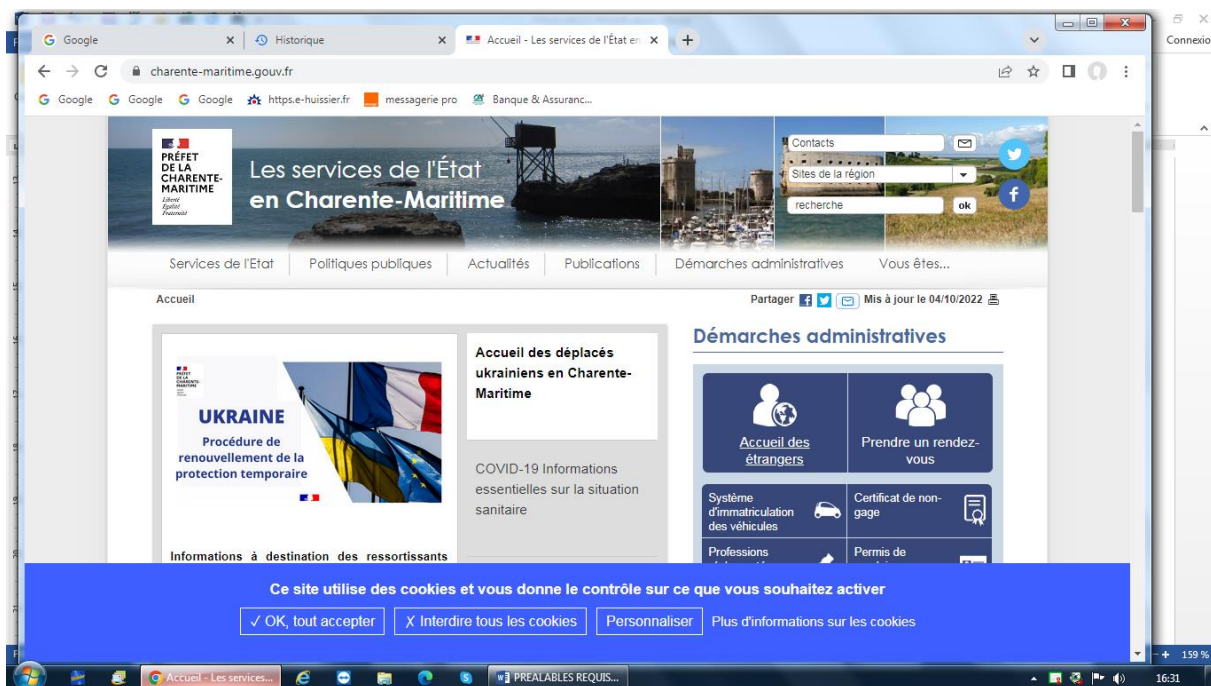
Google × Historique × Accueil - Les services de l'État en × +

charente-maritime.gouv.fr

Google Google Google https.e-huissier.fr messagerie pro Banque & Assuranc...

Connexio

PRÉFET DE LA CHARENTE-MARITIME Liberté Égalité Fraternité

Les services de l'État en Charente-Maritime

Contacts

Sites de la région

recherche ok

Services de l'Etat | Politiques publiques | Actualités | Publications | Démarches administratives | Vous êtes...

Accueil

Partager Mis à jour le 04/10/2022

PRÉFET DE LA CHARENTE-MARITIME

UKRAINE
Procédure de renouvellement de la protection temporaire

Informations à destination des ressortissants

Accueil des déplacés ukrainiens en Charente-Maritime

COVID-19 Informations essentielles sur la situation sanitaire

Démarches administratives

Accueil des étrangers

Prendre un rendez-vous

Système d'immatriculation des véhicules

Certificat de non-gage

Professions

Permis de

Ce site utilise des cookies et vous donne le contrôle sur ce que vous souhaitez activer

✓ OK, tout accepter | X Interdire tous les cookies | Personnaliser | Plus d'informations sur les cookies

Accueil - Les services...

PREALABLES REQUIS...

159 %

16:31